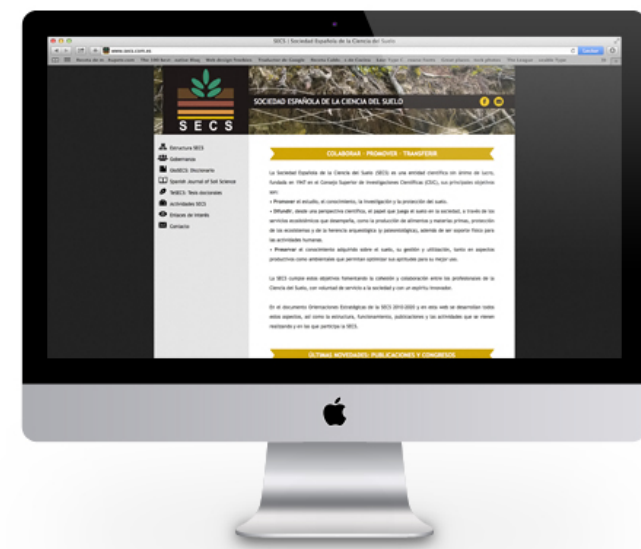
SECS | Sociedad Española de la Ciencia del Suelo

www.secs.com.es

S E C S

SOCIEDAD ESPAÑOLA DE LA CIENCIA DEL SUELO

Estructura SECS
Gobernanza
DicSECS: Diccionario
Spanish Journal of Soil Science
TeSECS: Tesis doctorales
Actividades SECS
Enlaces de interés
Contacto

COLABORAR · PROMOVER · TRANSFERIR

La Sociedad Española de la Ciencia del Suelo (SECS) es una entidad científica sin ánimo de lucro, fundada en 1947 en el Consejo Superior de Investigaciones Científicas (CSIC), sus principales objetivos son:

• Promover el estudio, el conocimiento, la investigación y la protección del suelo.
• Difundir, desde una perspectiva científica, el papel que juega el suelo en la sociedad, a través de los servicios ecosistémicos que desempeña, como la producción de alimentos y materias primas, protección de los ecosistemas y de la herencia arqueológica y paleontológica, además de ser soporte físico para las actividades humanas.
• Preservar el conocimiento adquirido sobre el suelo, su gestión y utilización, tanto en aspectos productivos como ambientales que permitan optimizar sus aptitudes para su mejor uso.

La SECS cumple estos objetivos fomentando la cohesión y colaboración entre los profesionales de la Ciencia del Suelo, con voluntad de servicio a la sociedad y con un espíritu innovador.

En el documento Orientaciones Estratégicas de la SECS 2010-2020 y en esta web se desarrollan todos estos aspectos, así como la estructura, funcionamiento, publicaciones y las actividades que se vienen realizando y en las que participa la SECS.

ÚLTIMAS NOVEDADES: PUBLICACIONES Y CONGRESOS